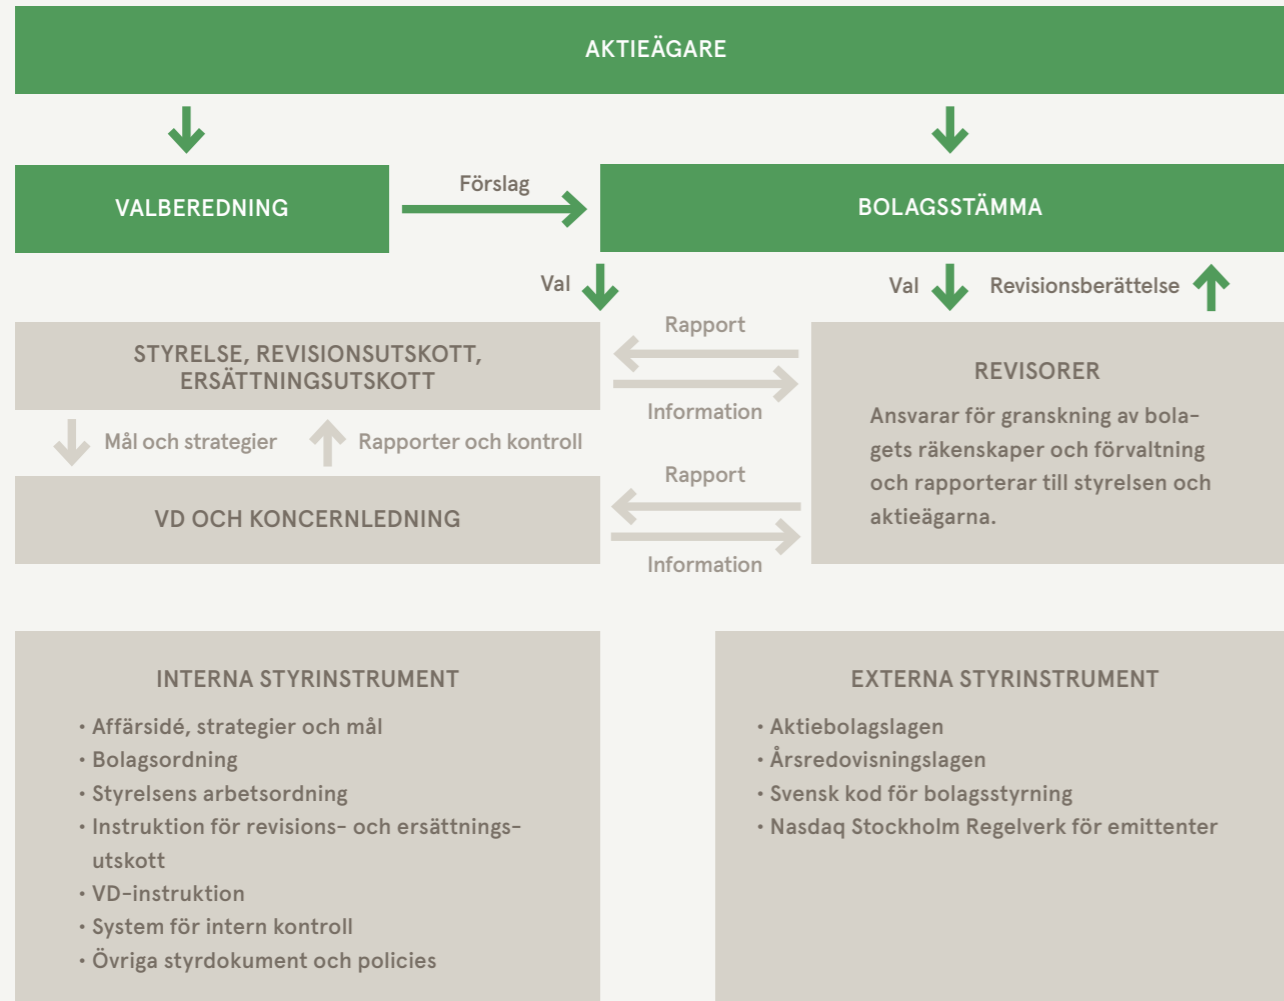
AKTIEÄGARE

VALBEREDNING

Förslag

BOLAGSSTÄMMA

Val

Val

Revisionsberättelse

STYRELSE, REVISIONSUTSKOTT, ERSÄTTNINGSUTSKOTT

Rapport

Information

REVISORER

Ansvarar för granskning av bolagets räkenskaper och förvaltning och rapporterar till styrelsen och aktieägarna.

Mål och strategier

Rapporter och kontroll

Rapport

VD OCH KONCERNLEDNING

Information

INTERNA STYRINSTRUMENT

• Affärsidé, strategier och mål
• Bolagsordning
• Styrelsens arbetsordning
• Instruktion för revisions- och ersättningsutskott
• VD-instruktion
• System för intern kontroll
• Övriga styrdokument och policies

EXTERNA STYRINSTRUMENT

• Aktiebolagslagen
• Årsredovisningslagen
• Svensk kod för bolagsstyrning
• Nasdaq Stockholm Regelverk för emittenter